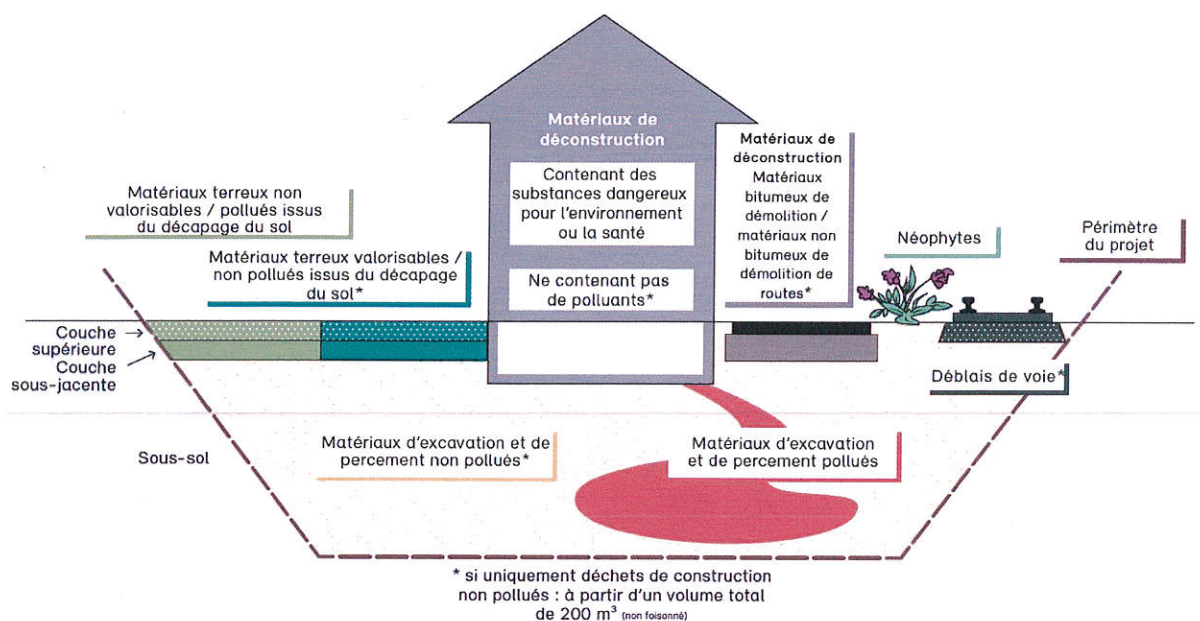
Matériaux de déconstruction

Contenant des substances dangereux pour l'environnement ou la santé

Ne contenant pas de polluants*

Matériaux de déconstruction Matériaux bitumeux de démolition / matériaux non bitumeux de démolition de routes*

Matériaux terreux non valorisables / pollués issus du décapage du sol

Matériaux terreux valorisables / non pollués issus du décapage du sol*

Néophytes

Périmètre du projet

Couche supérieure

Couche sous-jacente

Déblais de voie*

Sous-sol

Matériaux d'excavation et de percement non pollués*

Matériaux d'excavation et de percement pollués

* si uniquement déchets de construction non pollués : à partir d'un volume total de 200 m³ (non foisonné)